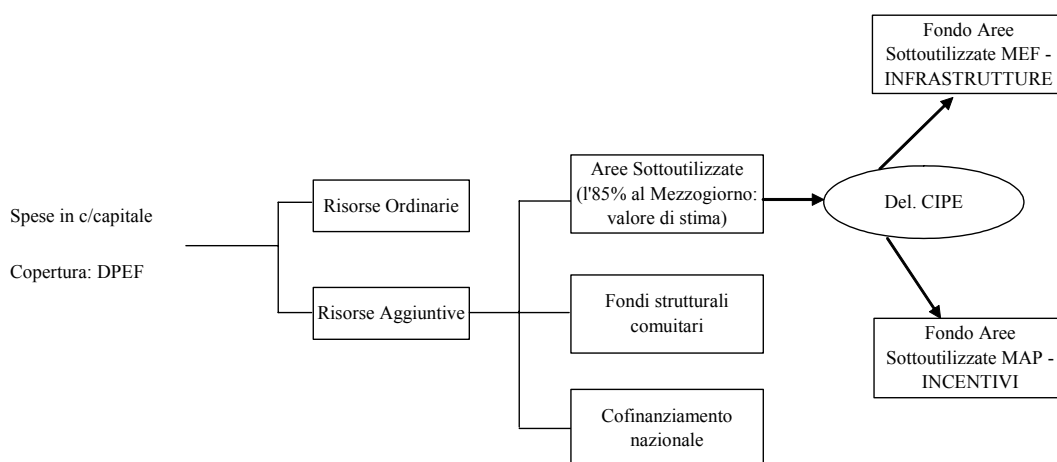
Spese in c/capitale

Copertura: DPEF

Risorse Ordinarie

Risorse Aggiuntive

Aree Sottoutilizzate (l'85% al Mezzogiorno: valore di stima)

Fondi strutturali comuitari

Cofinanziamento nazionale

Del. CIPE

Fondo Aree Sottoutilizzate MEF - INFRASTRUTTURE

Fondo Aree Sottoutilizzate MAP - INCENTIVI